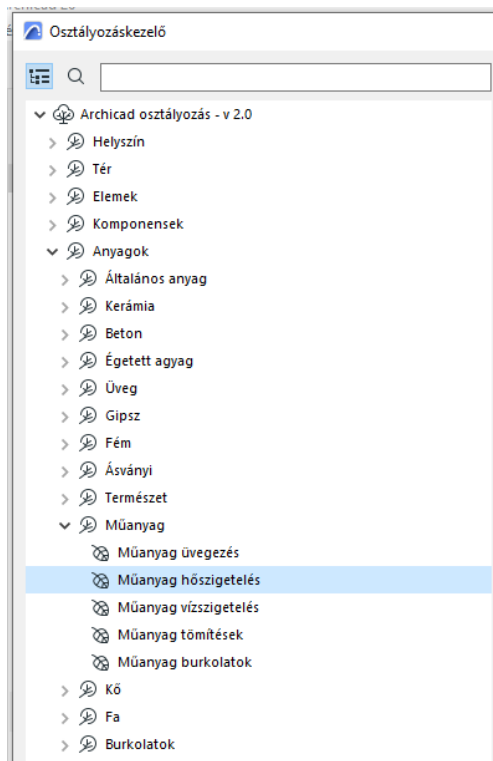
Osztályozáskezelő

Archicad osztályozás - v 2.0
Helyszín
Tér
Elemek
Komponensek
Anyagok
Általános anyag
Kerámia
Beton
Égetett agyag
Üveg
Gipsz
Fém
Ásványi
Természet
Műanyag
Műanyag üvegezés
Műanyag hőszigetelés
Műanyag vízszigetelés
Műanyag tömítések
Műanyag burkolatok
Kő
Fa
Burkolatok